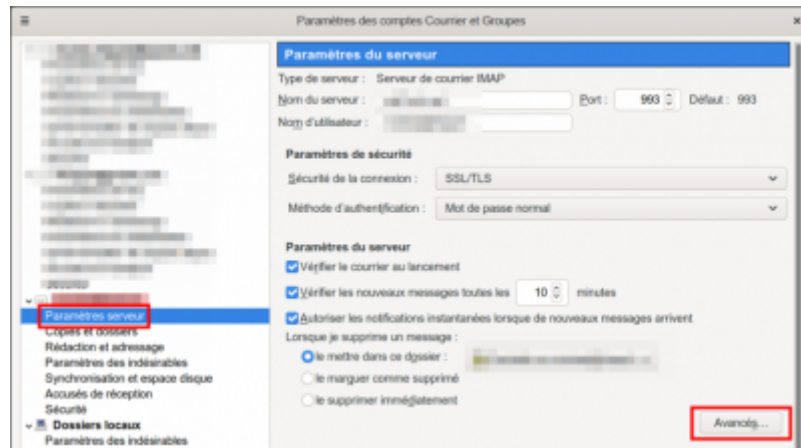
Paramètres des comptes Courrier et Groupes

Paramètres serveur
Copies et dossiers
Rédaction et adressage
Paramètres des indésirables
Synchronisation et espace disque
Accusés de réception
Sécurité
Dossiers locaux
Paramètres des indésirables

Paramètres du serveur

Type de serveur : Serveur de courrier IMAP
Nom du serveur : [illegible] Port : 993 Défaut : 993
Nom d'utilisateur : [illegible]

Paramètres de sécurité
Sécurité de la connexion : SSL/TLS
Méthode d'authentification : Mot de passe normal

Paramètres du serveur
Vérifier le courrier au lancement
Vérifier les nouveaux messages toutes les 10 minutes
Autoriser les notifications instantanées lorsque de nouveaux messages arrivent
Lorsque je supprime un message :
le mettre dans ce dossier : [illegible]
le marquer comme supprimé
le supprimer immédiatement

Avancés...